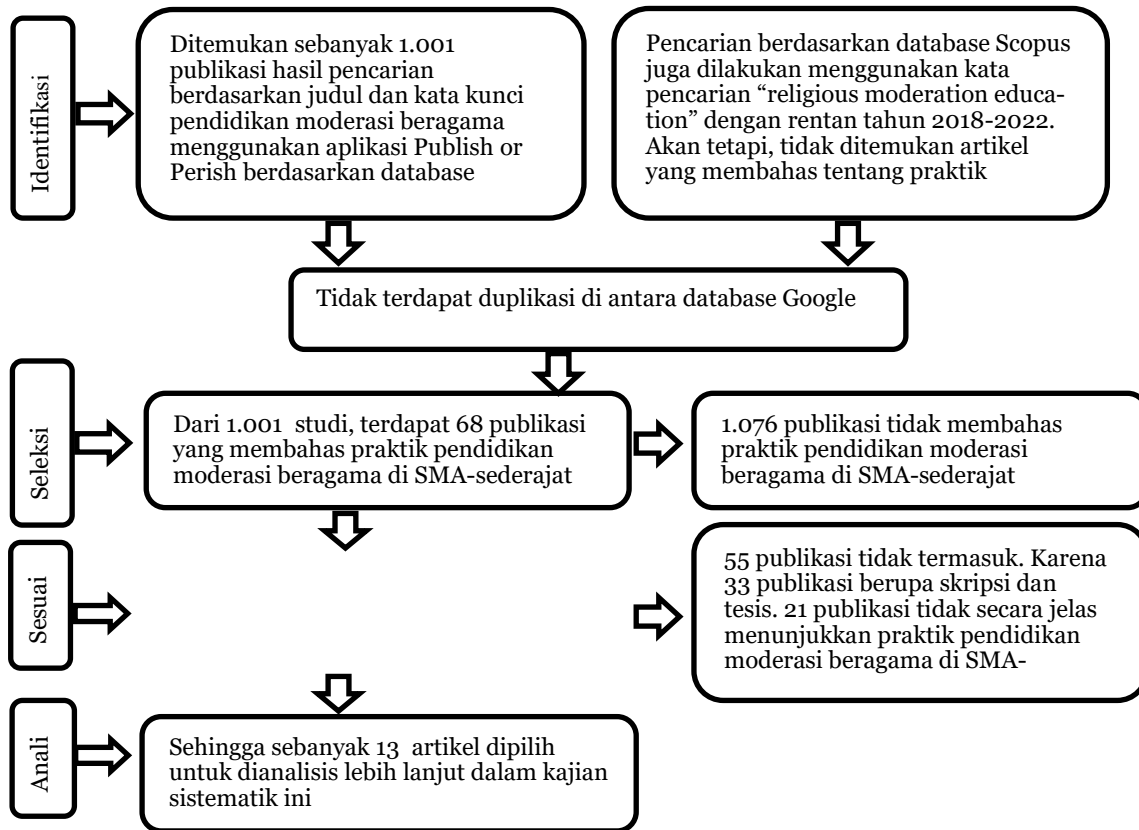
Identifikasi

Ditemukan sebanyak 1.001 publikasi hasil pencarian berdasarkan judul dan kata kunci pendidikan moderasi beragama menggunakan aplikasi Publish or Perish berdasarkan database

Pencarian berdasarkan database Scopus juga dilakukan menggunakan kata pencarian "religious moderation education" dengan rentan tahun 2018-2022. Akan tetapi, tidak ditemukan artikel yang membahas tentang praktik

Tidak terdapat duplikasi di antara database Google

Seleksi

Dari 1.001 studi, terdapat 68 publikasi yang membahas praktik pendidikan moderasi beragama di SMA-sederajat

1.076 publikasi tidak membahas praktik pendidikan moderasi beragama di SMA-sederajat

Sesuai

55 publikasi tidak termasuk. Karena 33 publikasi berupa skripsi dan tesis. 21 publikasi tidak secara jelas menunjukkan praktik pendidikan moderasi beragama di SMA-

Anali

Sehingga sebanyak 13 artikel dipilih untuk dianalisis lebih lanjut dalam kajian sistematik ini